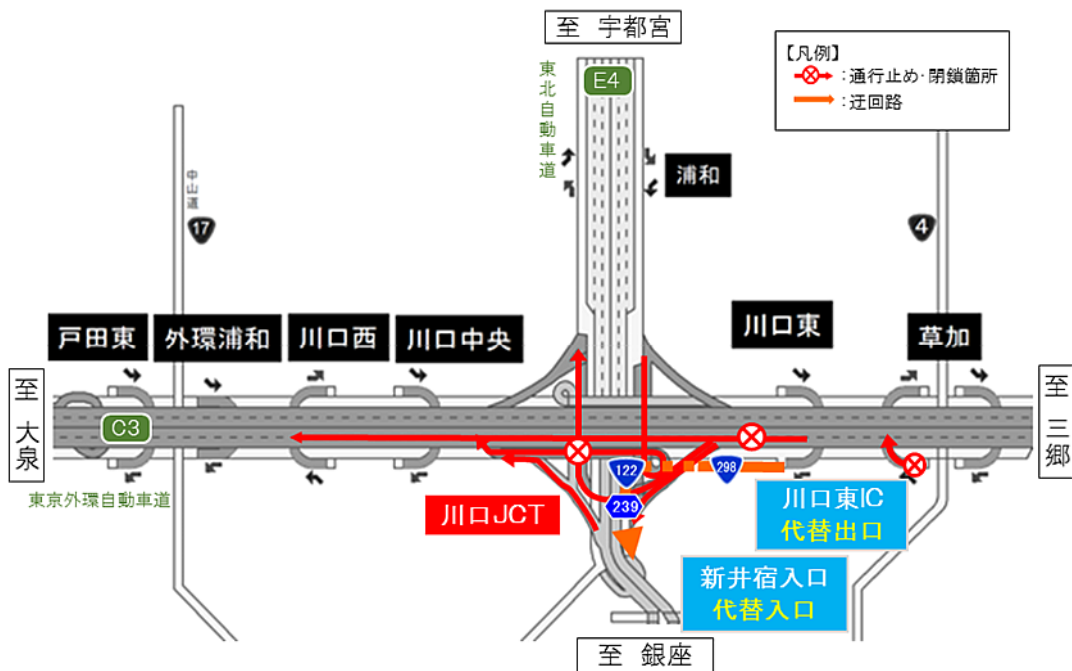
至 宇都宮

【凡例】
:通行止め･閉鎖箇所
:迂回路

E4
東北自動車道
浦和
中山道
17
4
戸田東
外環浦和
川口西
川口中央
川口東
草加
至 大泉
至 三郷
C3
東京外環自動車道
122
298
239
川口JCT
川口東IC 代替出口
新井宿入口 代替入口
至 銀座